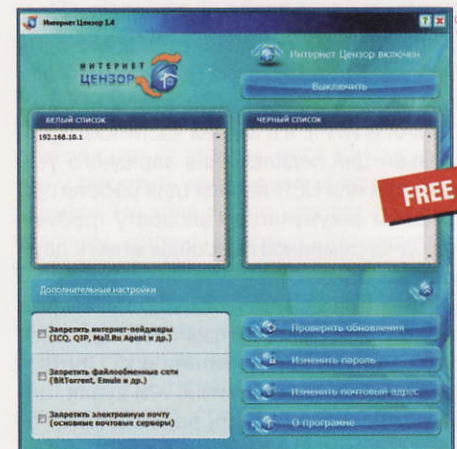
Интернет Цензор 1.4

ИНТЕРНЕТ ЦЕНЗОР

Интернет Цензор включен

Выключить

БЕЛЫЙ СПИСОК

192.168.10.1

ЧЕРНЫЙ СПИСОК

FREE

Дополнительные настройки

Запретить интернет-пейджеры (ICQ, QIP, Mail.Ru Agent и др.)

Запретить файлообменные сети (BitTorrent, Emule и др.)

Запретить электронную почту (основные почтовые серверы)

Проверить обновления

Изменить пароль

Изменить почтовый адрес

О программе